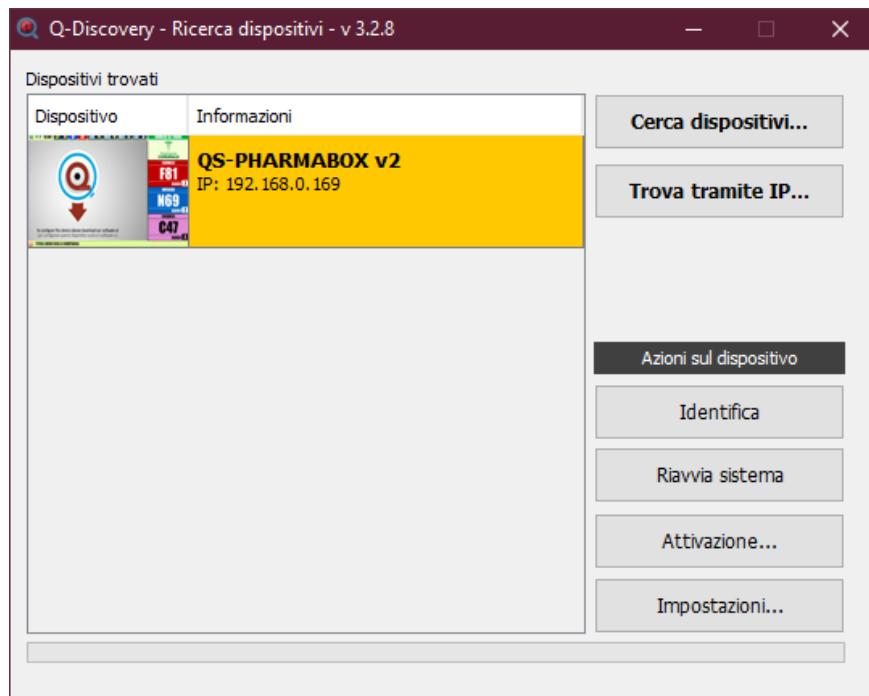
Q-Discovery - Ricerca dispositivi - v 3.2.8

Dispositivi trovati

| Dispositivo | Informazioni |
|---|---|
| F81 N69 C47 | QS-PHARMABOX v2 IP: 192.168.0.169 |

Cerca dispositivi...

Trova tramite IP...

Azioni sul dispositivo

Identifica

Riavvia sistema

Attivazione...

Impostazioni...